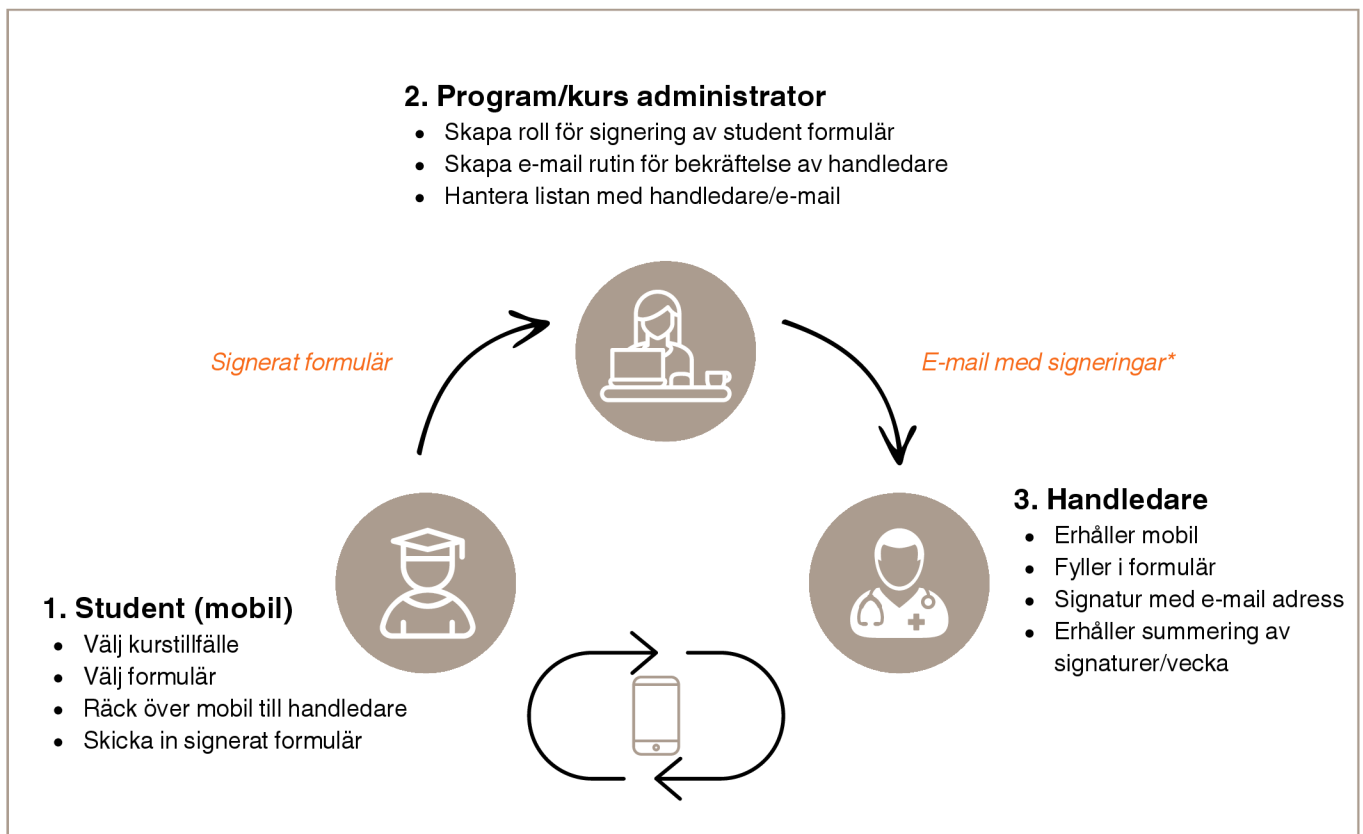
2. Program/kurs administrator
- Skapa roll för signering av student formulär
- Skapa e-mail rutin för bekräftelse av handledare
- Hantera listan med handledare/e-mail

Signerat formulär

E-mail med signeringar*

3. Handledare
- Erhåller mobil
- Fyller i formulär
- Signatur med e-mail adress
- Erhåller summering av signaturer/vecka

1. Student (mobil)
- Välj kurstillfälle
- Välj formulär
- Räck över mobil till handledare
- Skicka in signerat formulär